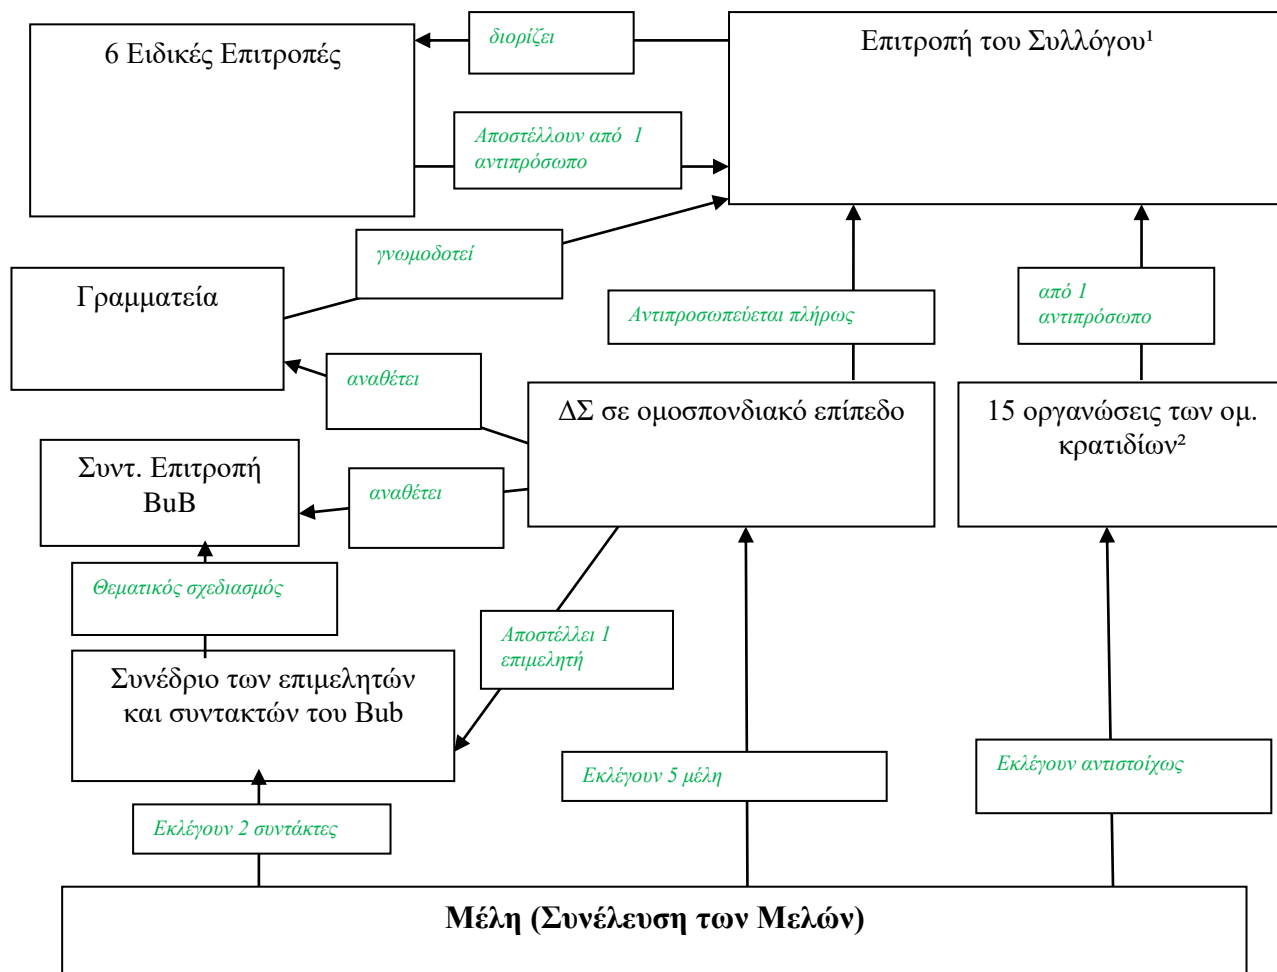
6 Ειδικές Επιτροπές

διορίζει

Επιτροπή του Συλλόγου¹

Αποστέλλουν από 1 αντιπρόσωπο

γνωμοδοτεί

Γραμματεία

Αντιπροσωπεύεται πλήρως

από 1 αντιπρόσωπο

αναθέτει

ΔΣ σε ομοσπονδιακό επίπεδο

15 οργανώσεις των ομ. κρατιδίων²

Συντ. Επιτροπή BuB

αναθέτει

Θεματικός σχεδιασμός

Αποστέλλει 1 επιμελητή

Συνέδριο των επιμελητών και συντακτών του Bub

Εκλέγουν 5 μέλη

Εκλέγουν αντιστοίχως

Εκλέγουν 2 συντάκτες

**Μέλη (Συνέλευση των Μελών)**